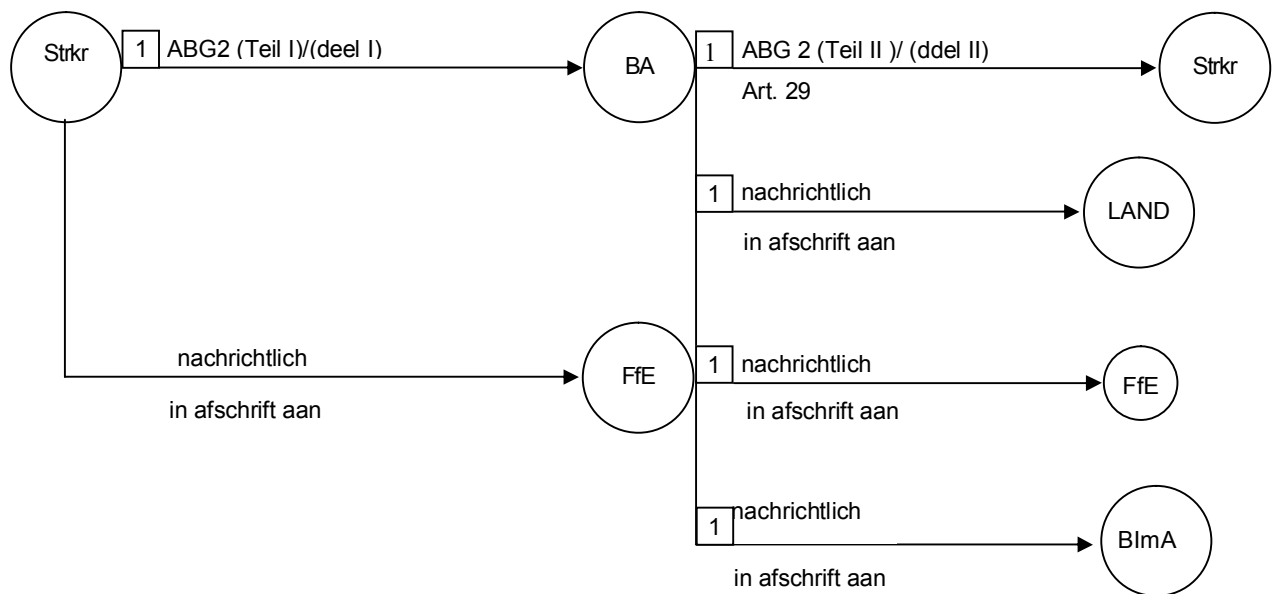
Strkr

1 ABG2 (Teil I)/(deel I)

BA

1 ABG 2 (Teil II )/ (ddel II)
Art. 29

Strkr

1 nachrichtlich
in afschrift aan

LAND

nachrichtlich
in afschrift aan

FfE

1 nachrichtlich
in afschrift aan

FfE

1 nachrichtlich
in afschrift aan

BImA